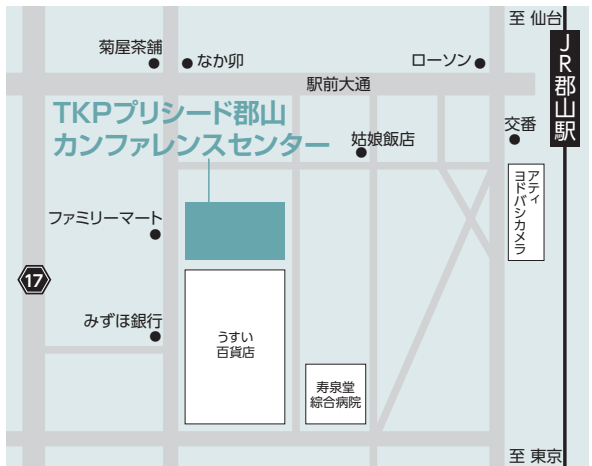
至 仙台

菊屋茶舗

なか卯

ローソン

JR郡山駅

駅前大通

TKPプリシード郡山
カンファレンスセンター

姑娘飯店

交番

アティ
ヨドバシカメラ

ファミリーマート

17

みずほ銀行

うすい
百貨店

寿泉堂
綜合病院

至 東京